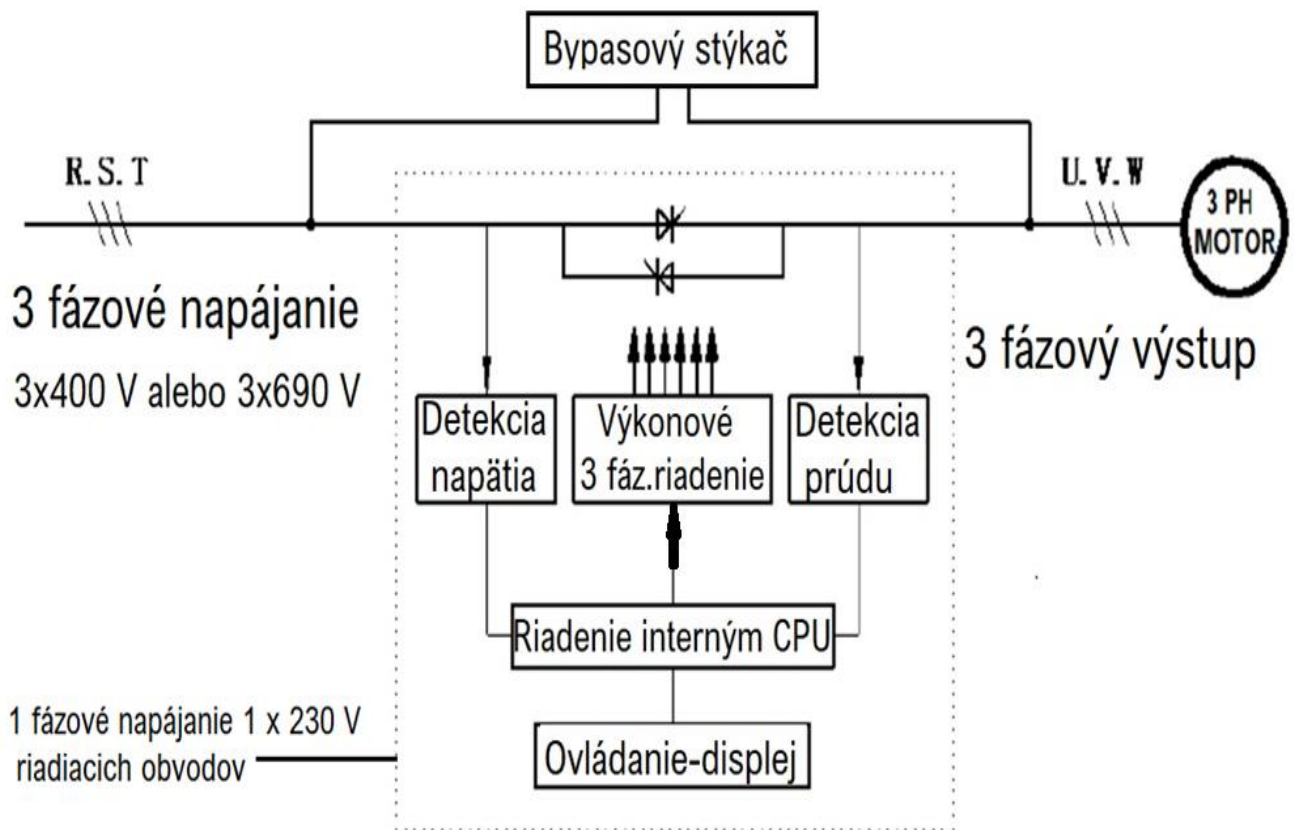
Bypasový stýkač

R. S. T

U. V. W

3 PH MOTOR

3 fázové napájanie

3x400 V alebo 3x690 V

3 fázový výstup

Detekcia napätia

Výkonové 3 fáz.riadenie

Detekcia prúdu

Riadenie interným CPU

1 fázové napájanie 1 x 230 V riadiacich obvodov

Ovládanie-displej